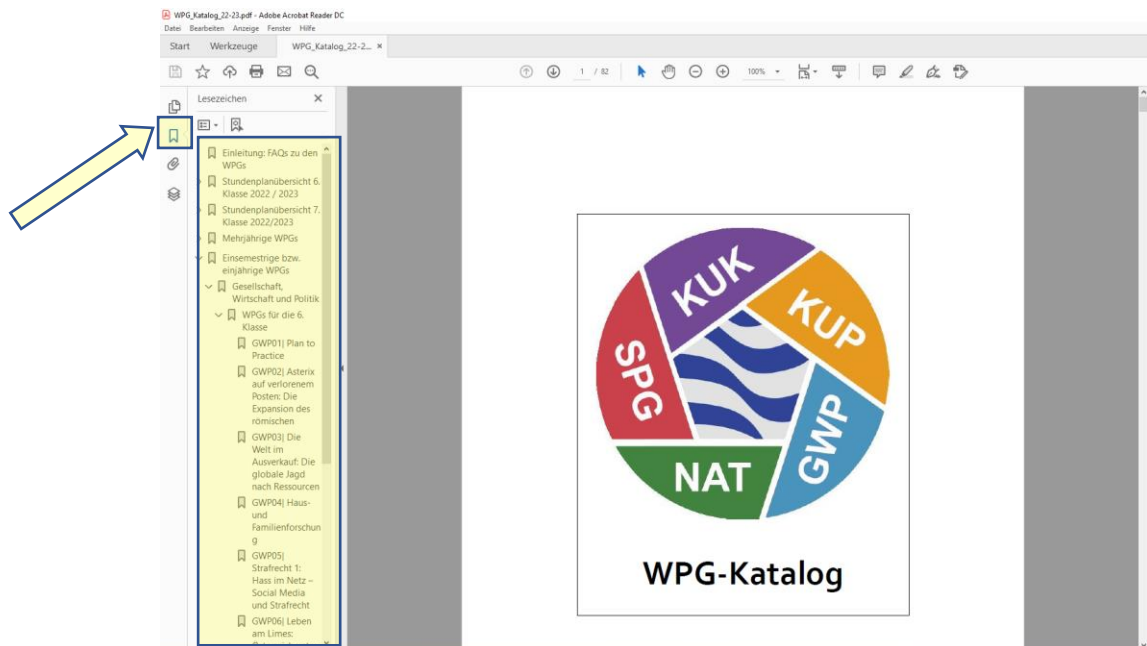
WPG_Katalog_22-23.pdf - Adobe Acrobat Reader DC
Datei Bearbeiten Anzeige Fenster Hilfe
Start Werkzeuge WPG_Katalog_22-2... ×
1 / 82
100%
Lesezeichen ×
Einleitung: FAQs zu den WPGs
Stundenplanübersicht 6. Klasse 2022 / 2023
Stundenplanübersicht 7. Klasse 2022/2023
Mehrjährige WPGs
Einsemestrige bzw. einjährige WPGs
Gesellschaft, Wirtschaft und Politik
WPGs für die 6. Klasse
GWP01| Plan to Practice
GWP02| Asterix auf verlorenem Posten: Die Expansion des römischen
GWP03| Die Welt im Ausverkauf: Die globale Jagd nach Ressourcen
GWP04| Haus- und Familienforschung
GWP05| Strafrecht 1: Hass im Netz – Social Media und Strafrecht
GWP06| Leben am Limes: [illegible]
KUK
KUP
SPG
GWP
NAT
WPG-Katalog